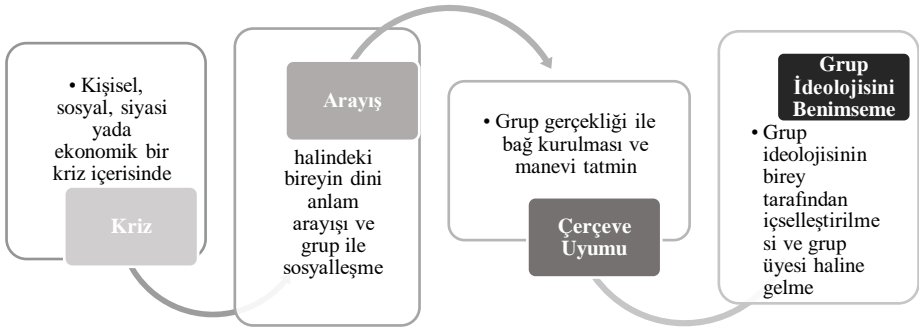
• Kişisel, sosyal, siyasi yada ekonomik bir kriz içerisinde

Kriz

Arayış

halindeki bireyin dini anlam arayışı ve grup ile sosyalleşme

• Grup gerçekliği ile bağ kurulması ve manevi tatmin

Çerçeve Uyumu

Grup İdeolojisini Benimseme

• Grup ideolojisinin birey tarafından içselleştirilmesi ve grup üyesi haline gelme